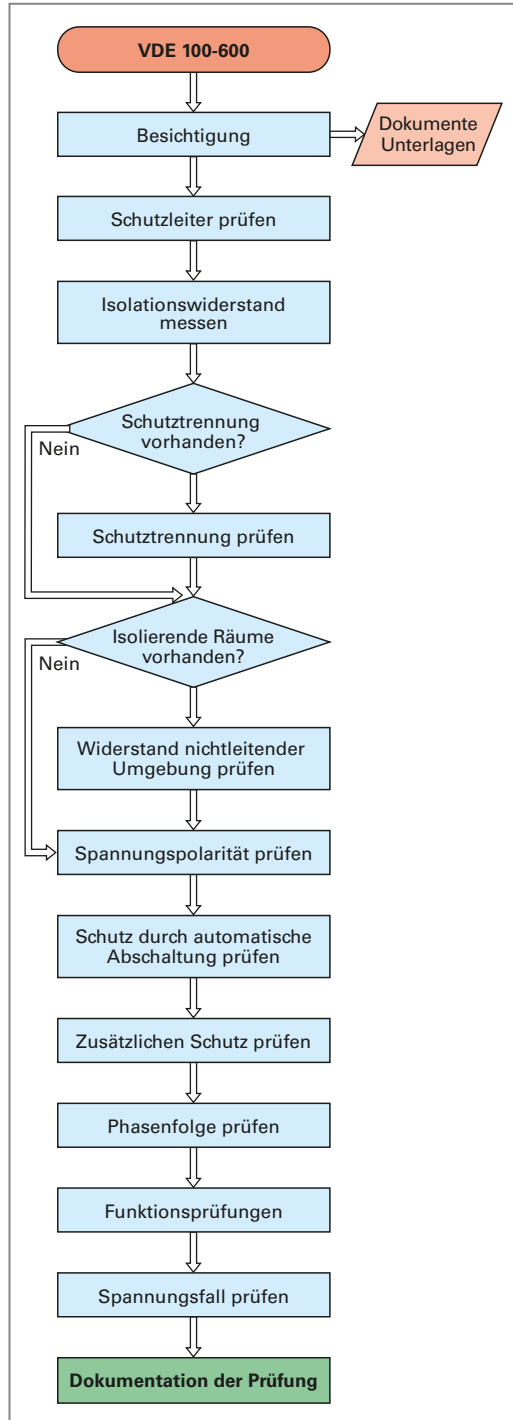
VDE 100-600

Besichtigung

Dokumente Unterlagen

Schutzleiter prüfen

Isolationswiderstand messen

Schutztrennung vorhanden?

Nein

Schutztrennung prüfen

Isolierende Räume vorhanden?

Nein

Widerstand nichtleitender Umgebung prüfen

Spannungspolarität prüfen

Schutz durch automatische Abschaltung prüfen

Zusätzlichen Schutz prüfen

Phasenfolge prüfen

Funktionsprüfungen

Spannungsfall prüfen

Dokumentation der Prüfung